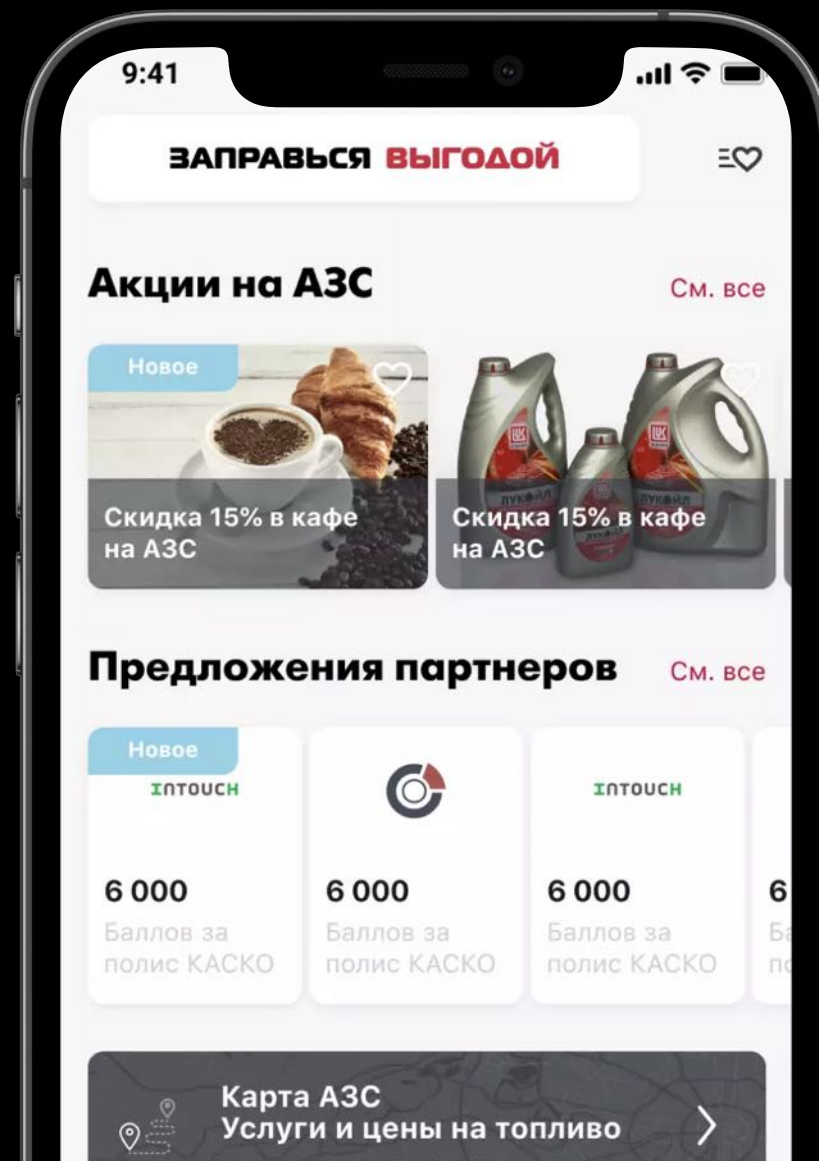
9:41

ЗАПРАВЬСЯ ВЫГОДОЙ

Акции на АЗС

См. все

Новое

Скидка 15% в кафе на АЗС

Скидка 15% в кафе на АЗС

Предложения партнеров

См. все

Новое

INTOUCH

6 000
Баллов за полис КАСКО

6 000
Баллов за полис КАСКО

INTOUCH

6 000
Баллов за полис КАСКО

6
Ба
по

Карта АЗС
Услуги и цены на топливо